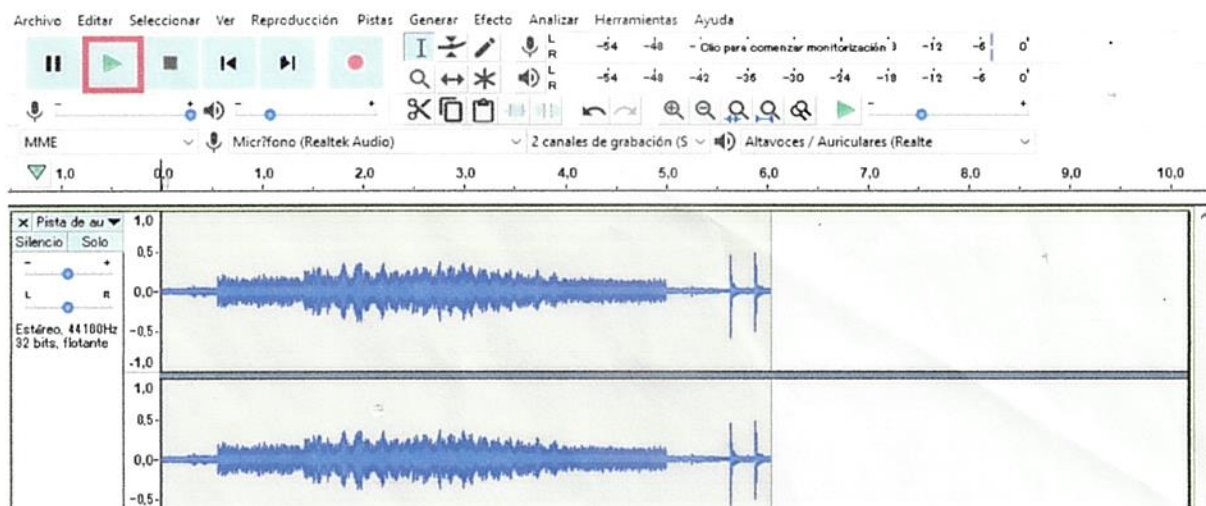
Archivo Editar Seleccionar Ver Reproducción Pistas Generar Efecto Analizar Herramientas Ayuda

L R -54 -48 - Clic para comenzar monitorización 3 -12 -6 0

L R -54 -48 -42 -36 -30 -24 -18 -12 -6 0

MME
Micr?fono (Realtek Audio)
2 canales de grabación (S
Altavoces / Auriculares (Realte

1,0 0,0 1,0 2,0 3,0 4,0 5,0 6,0 7,0 8,0 9,0 10,0

× Pista de au
Silencio Solo
- +
L R
Estéreo, 44100Hz
32 bits, flotante

1,0
0,5-
0,0-
-0,5-
-1,0
1,0
0,5-
0,0-
-0,5-